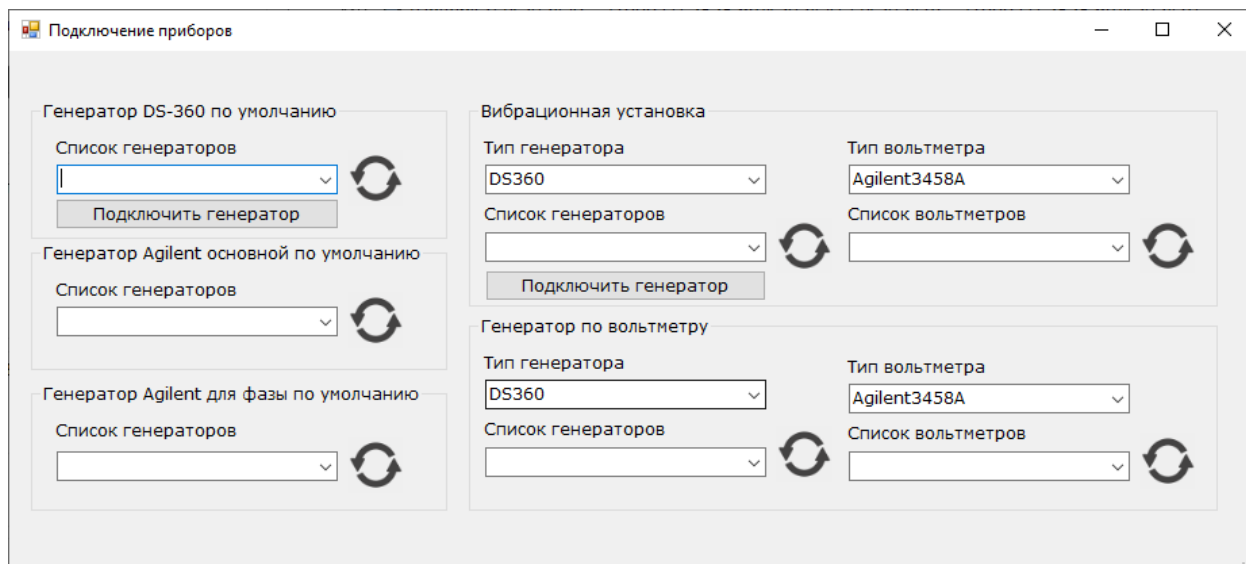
Подключение приборов

Генератор DS-360 по умолчанию
Список генераторов
Подключить генератор

Генератор Agilent основной по умолчанию
Список генераторов

Генератор Agilent для фазы по умолчанию
Список генераторов

Вибрационная установка
Тип генератора
DS360
Тип вольтметра
Agilent3458A
Список генераторов
Список вольтметров
Подключить генератор

Генератор по вольтметру
Тип генератора
DS360
Тип вольтметра
Agilent3458A
Список генераторов
Список вольтметров